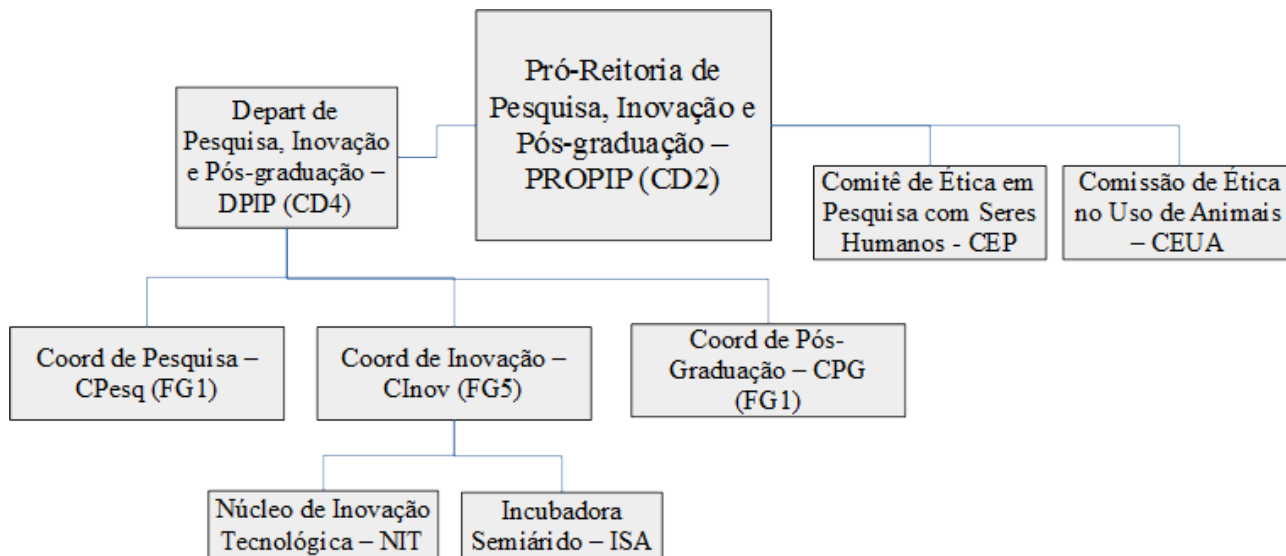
Pró-Reitoria de Pesquisa, Inovação e Pós-graduação – PROPIP (CD2)

Depart de Pesquisa, Inovação e Pós-graduação – DPIP (CD4)

Comitê de Ética em Pesquisa com Seres Humanos - CEP

Comissão de Ética no Uso de Animais – CEUA

Coord de Pesquisa – CPesq (FG1)

Coord de Inovação – CInov (FG5)

Coord de Pós-Graduação – CPG (FG1)

Núcleo de Inovação Tecnológica – NIT

Incubadora Semiárido – ISA